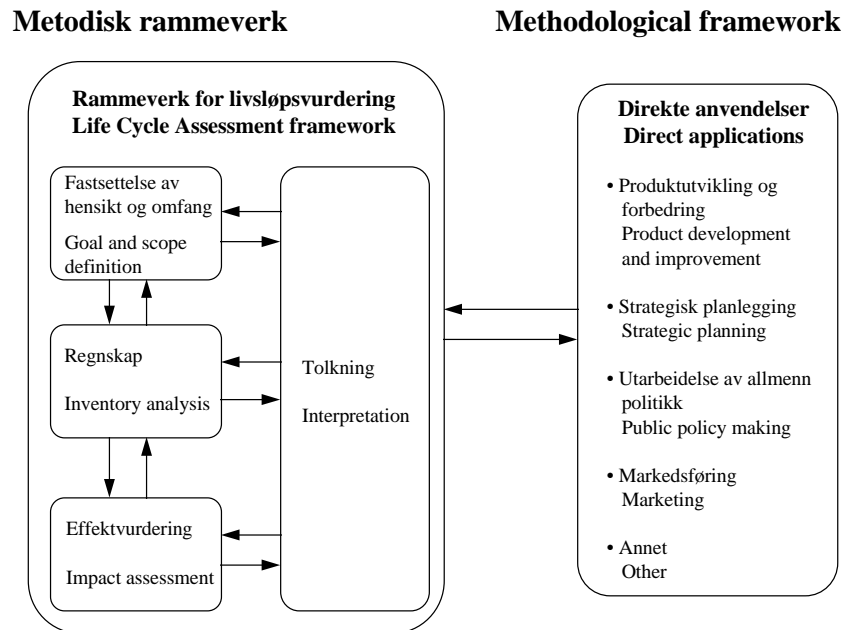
Metodisk rammeverk

Methodological framework

Rammeverk for livsløpsvurdering
Life Cycle Assessment framework

Fastsettelse av hensikt og omfang

Goal and scope definition

Regnskap

Inventory analysis

Effektvurdering

Impact assessment

Tolkning

Interpretation

Direkte anvendelser
Direct applications

• Produktutvikling og forbedring
Product development and improvement

• Strategisk planlegging
Strategic planning

• Utarbeidelse av allmenn politikk
Public policy making

• Markedsføring
Marketing

• Annet
Other